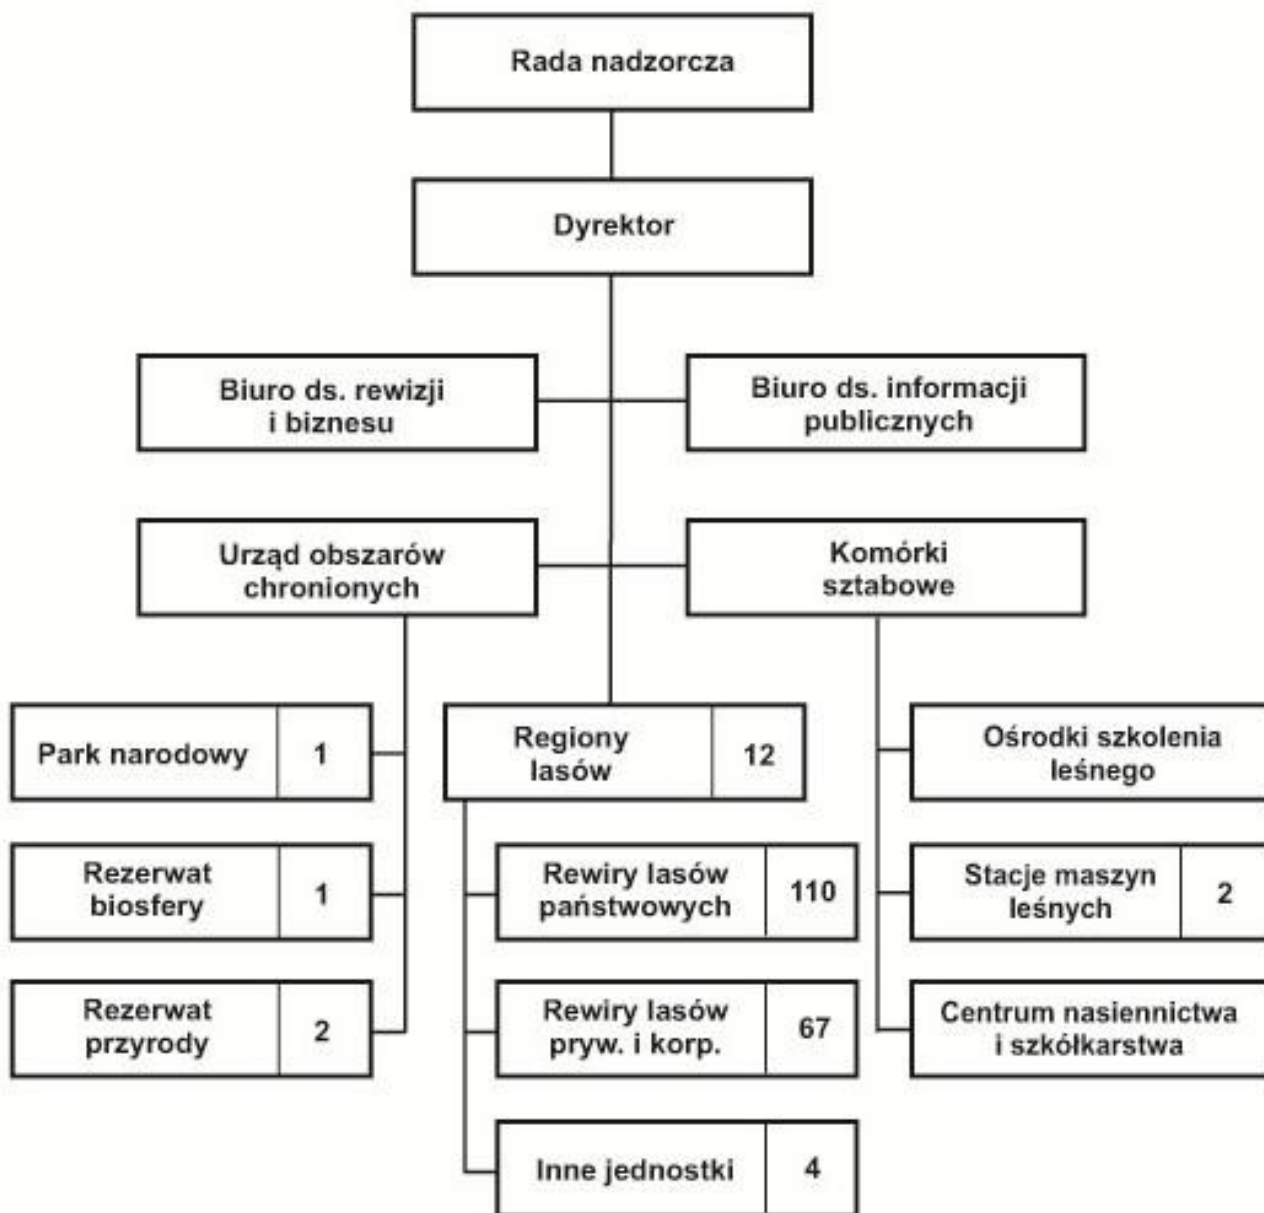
Rada nadzorcza

Dyrektor

Biuro ds. rewizji i biznesu

Biuro ds. informacji publicznych

Urząd obszarów chronionych

Komórki sztabowe

Park narodowy 1

Rezerwat biosfery 1

Rezerwat przyrody 2

Regiony lasów 12

Rewiry lasów państwowych 110

Rewiry lasów pryw. i korp. 67

Inne jednostki 4

Ośrodki szkolenia leśnego

Stacje maszyn leśnych 2

Centrum nasiennictwa i szkółkarstwa